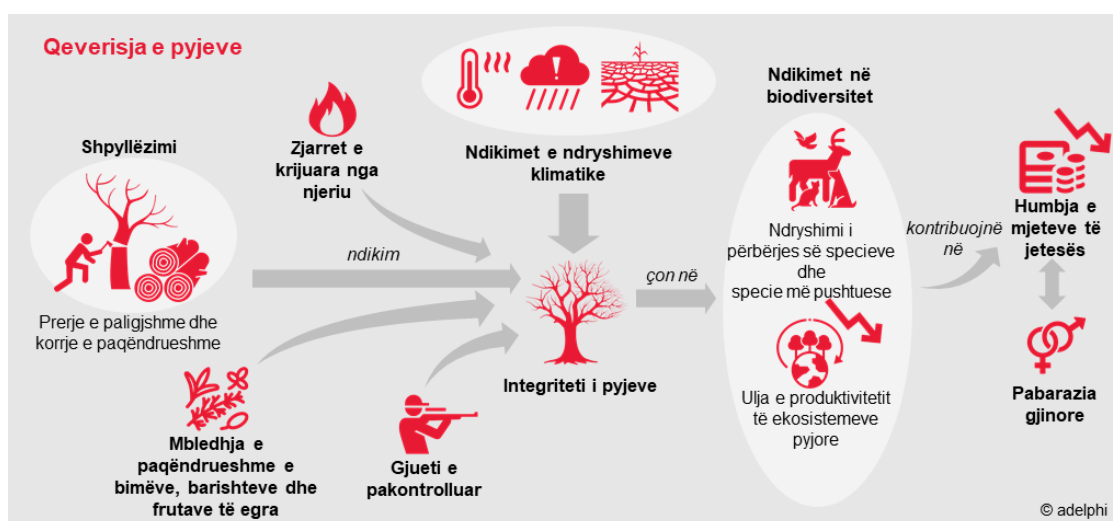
Qeverisja e pyjeve

Shpyllëzimi

Prerje e paligjshme dhe korrje e paqëndrueshme

Zjarret e krijuara nga njeriu

ndikim

Ndikimet e ndryshimeve klimatike

Mbledhja e paqëndrueshme e bimëve, barishteve dhe frutave të egra

Gjueti e pakontrolluar

Integriteti i pyjeve

çon në

Ndikimet në biodiversitet

Ndryshimi i përbërjes së specieve dhe specie më pushtuese

Ulja e produktivitetit të ekosistemeve pyjore

kontribuojnë në

Humbja e mjeteve të jetesës

Pabarazia gjinore

© adelphi